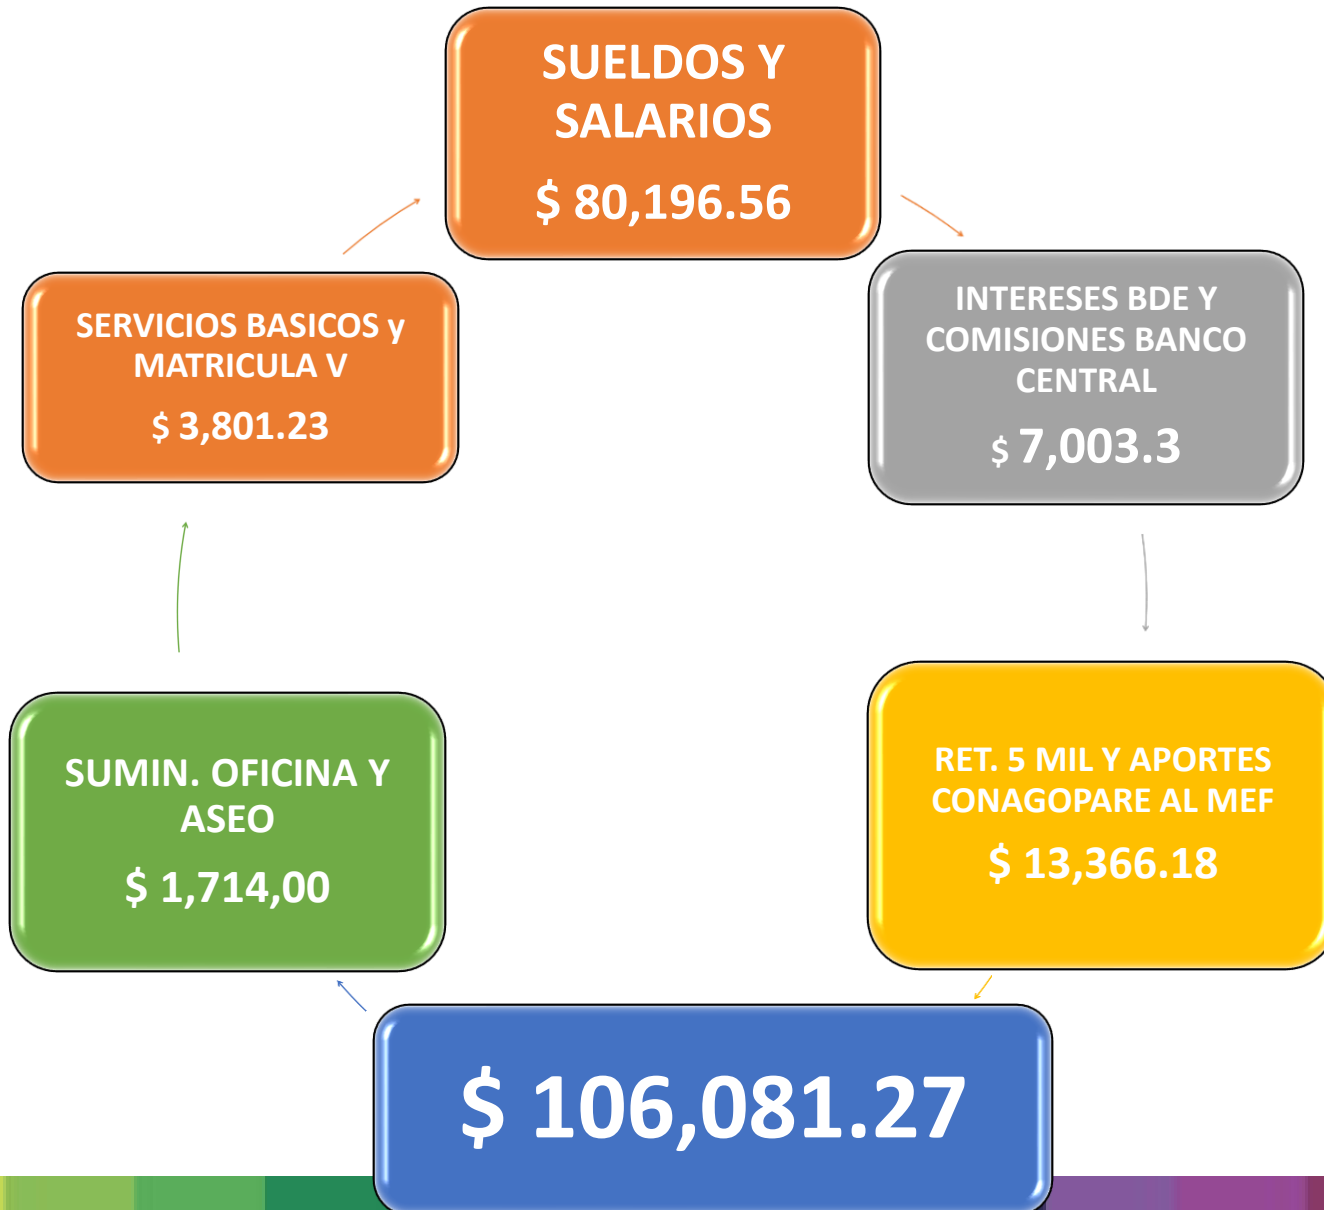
SUELDOS Y SALARIOS

$ 80,196.56

INTERESES BDE Y COMISIONES BANCO CENTRAL

$ 7,003.3

RET. 5 MIL Y APORTES CONAGOPARE AL MEF

$ 13,366.18

$ 106,081.27

SUMIN. OFICINA Y ASEO

$ 1,714,00

SERVICIOS BASICOS y MATRICULA V

$ 3,801.23